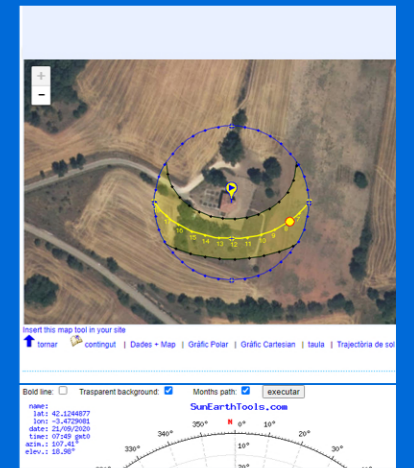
+
-

16 15 14 13 12 11 10 9 8

Insert this map tool in your site

tornar | contingut | Dades + Map | Gràfic Polar | Gràfic Cartesian | taula | Trajectòria de sol

Bold line: Trasparent background: Months path: executar

name:
lat: 42.1244877
lon: -3.4729081
date: 21/09/2020
time: 07:49 gmt0
azim.: 107.41°
elev.: 10.98°

SunEarthTools.com

340° 350° N 10° 20°
330° 30°